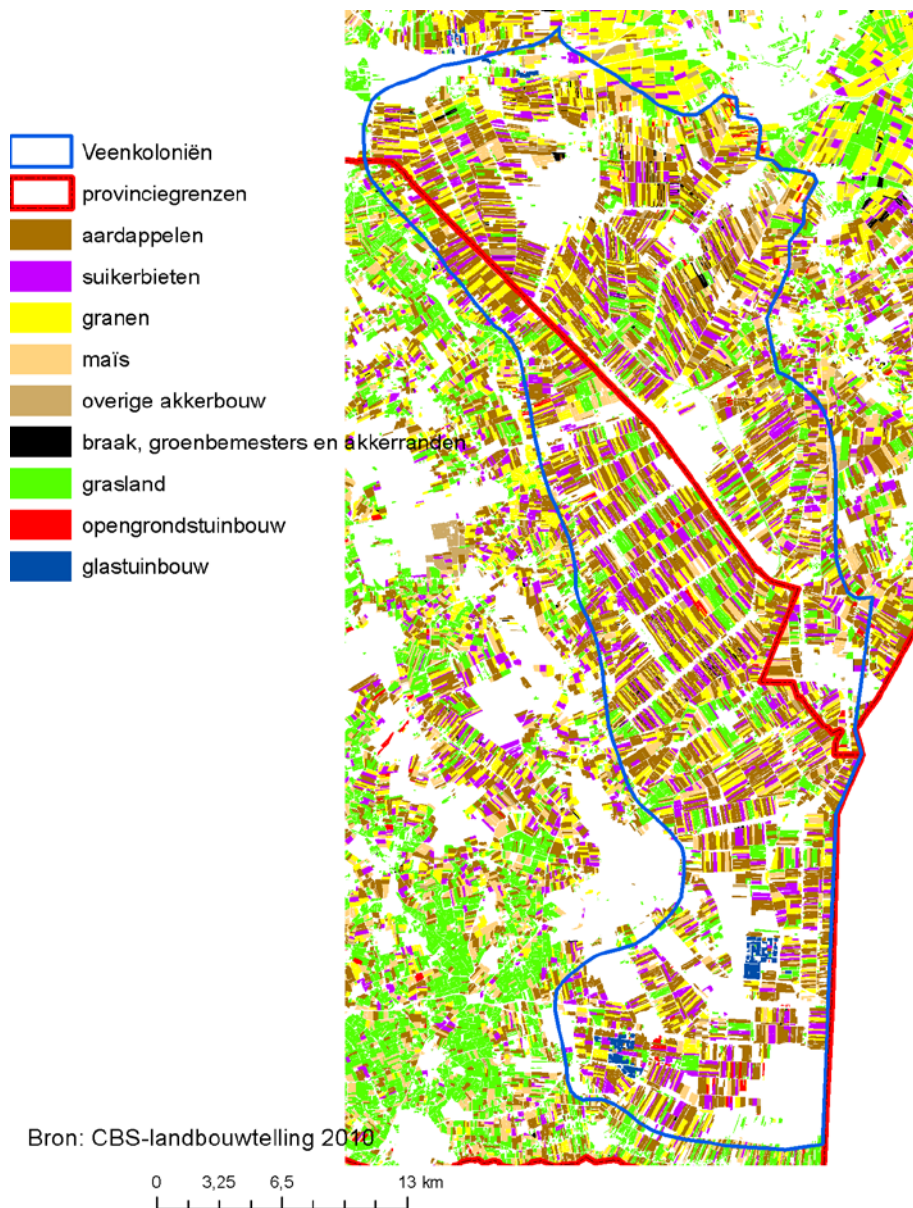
Veenkoloniën
provinciegrenzen
aardappelen
suikerbieten
granen
maïs
overige akkerbouw
braak, groenbemesters en akkerranden
grasland
opengrondstuinbouw
glastuinbouw

Bron: CBS-landbouwtelling 2010

0 3,25 6,5 13 km